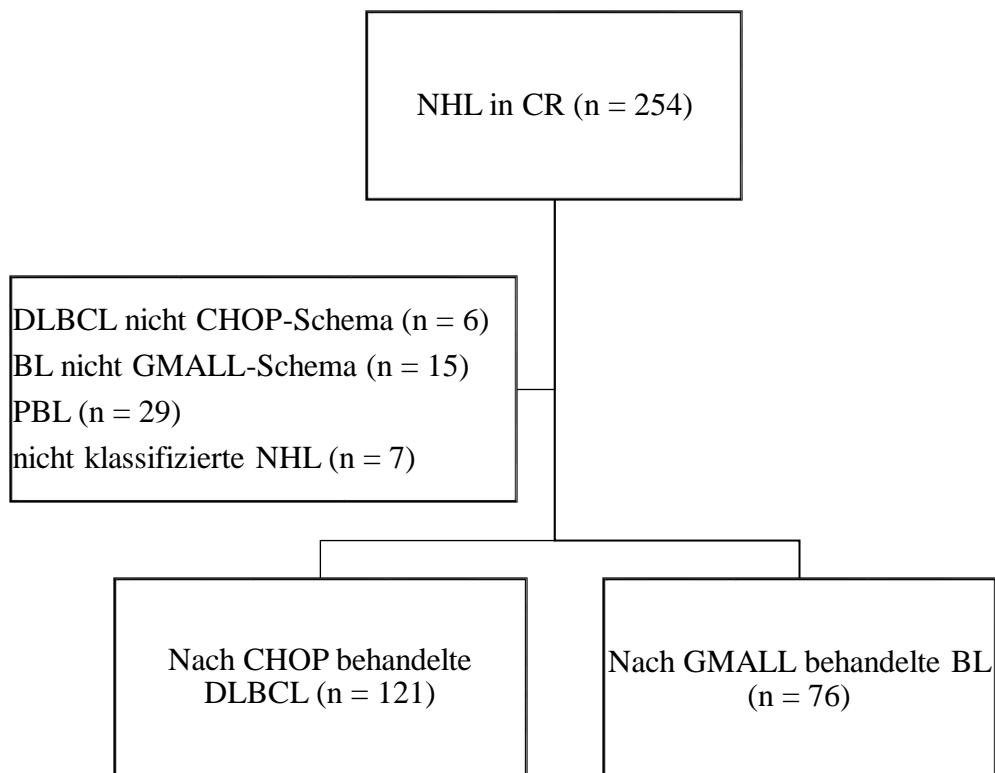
NHL in CR (n = 254)

DLBCL nicht CHOP-Schema (n = 6)
BL nicht GMALL-Schema (n = 15)
PBL (n = 29)
nicht klassifizierte NHL (n = 7)

Nach CHOP behandelte DLBCL (n = 121)

Nach GMALL behandelte BL (n = 76)